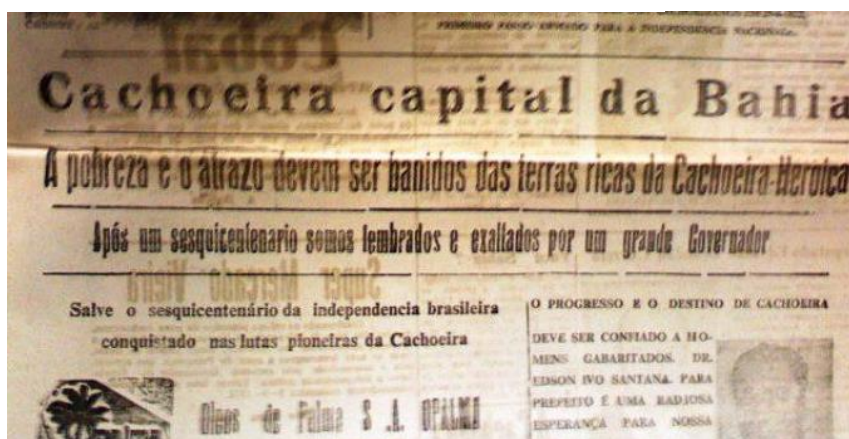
PRIMEIRO FOCO ARMADO PARA A INDEPENDENCIA NACIONAL

Cachoeira capital da Bahia

A pobreza e o atrazo devem ser banidos das terras ricas da Cachoeira-Heroica

Após um sesquicentenario somos lembrados e exaltados por um grande Governador

Salve o sesquicentenário da independencia brasileira conquistado nas lutas pioneiras da Cachoeira

Oleos de Palma S. A. OPALMA

O PROGRESSO E O DESTINO DE CACHOEIRA

DEVE SER CONFIADO A HOMENS GABARITADOS. DR. EDSON IVO SANTANA PARA PREFEITO É UMA RADIOSA ESPERANÇA PARA NOSSA